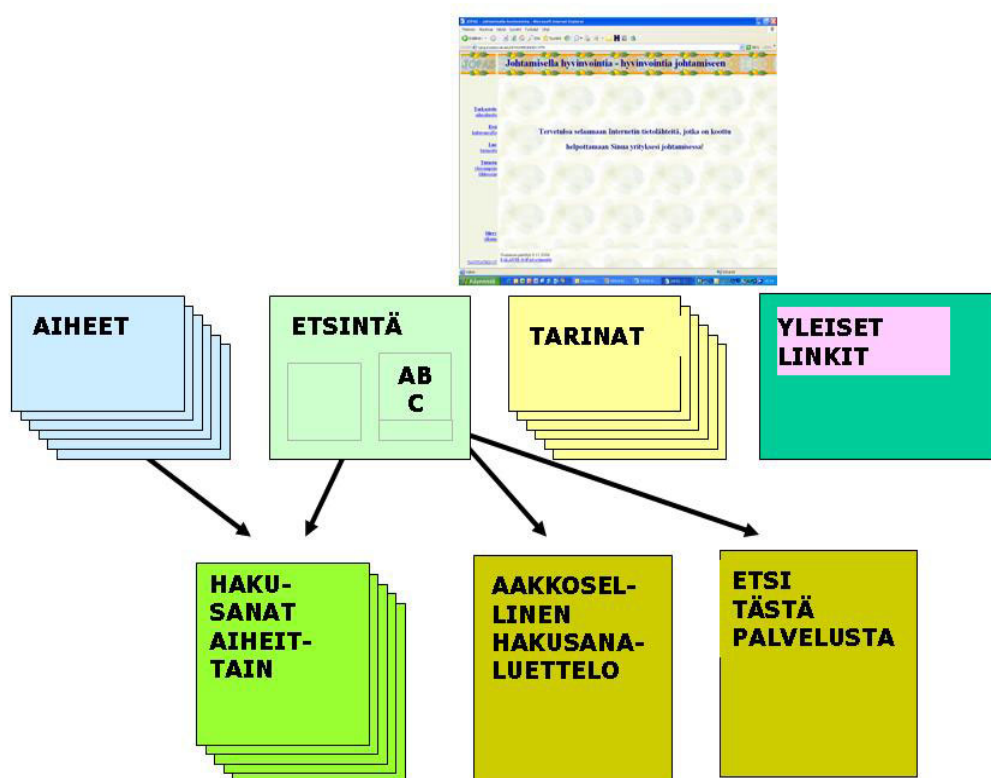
Johtamisella hyvinvointia - hyvinvointia johtamiseen

Tervetuloa selaamaan Internetin tietolähteitä, jotka on koottu helpottamaan Sinun yrityksesi johtamisessa!

AIHEET

ETSINTÄ

AB C

TARINAT

YLEISET LINKIT

HAKUSANAT AIHEITTAIN

AAKKOSELLINEN HAKUSANALUETTELO

ETSI TÄSTÄ PALVELUSTA